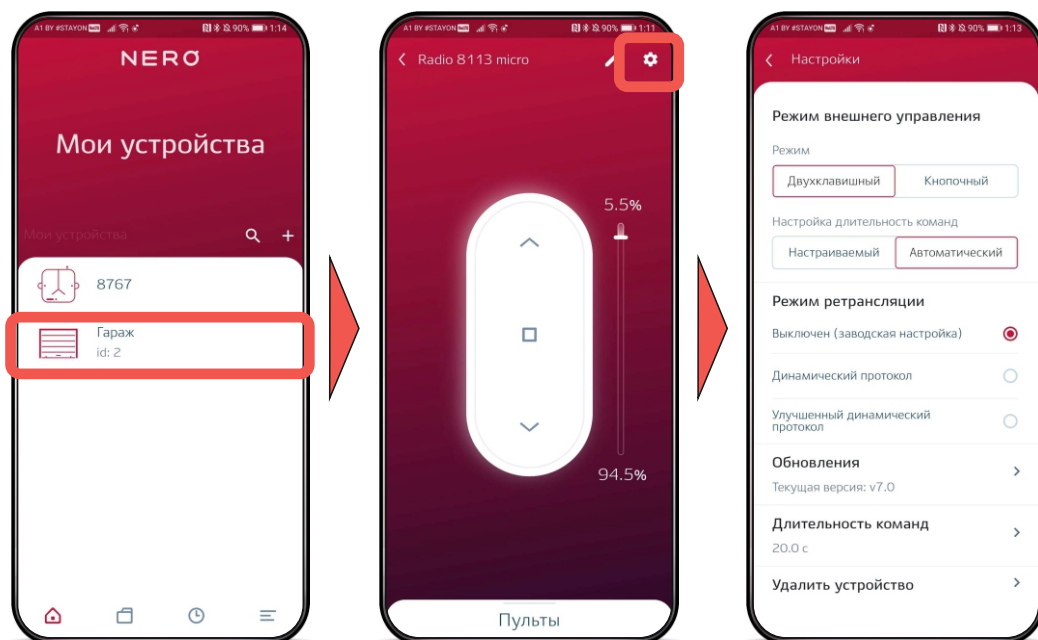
A1 BY #STAYON 90% 1:14

NERO

Мои устройства

Мои устройства

8767

Гараж
id: 2

A1 BY #STAYON 90% 1:11

Radio 8113 micro

5.5%

94.5%

Пульты

A1 BY #STAYON 90% 1:13

Настройки

Режим внешнего управления

Режим

Двухклавишный | Кнопочный

Настройка длительность команд

Настраиваемый | Автоматический

Режим ретрансляции

Выключен (заводская настройка)

Динамический протокол

Улучшенный динамический протокол

Обновления

Текущая версия: v7.0

Длительность команд

20.0 с

Удалить устройство